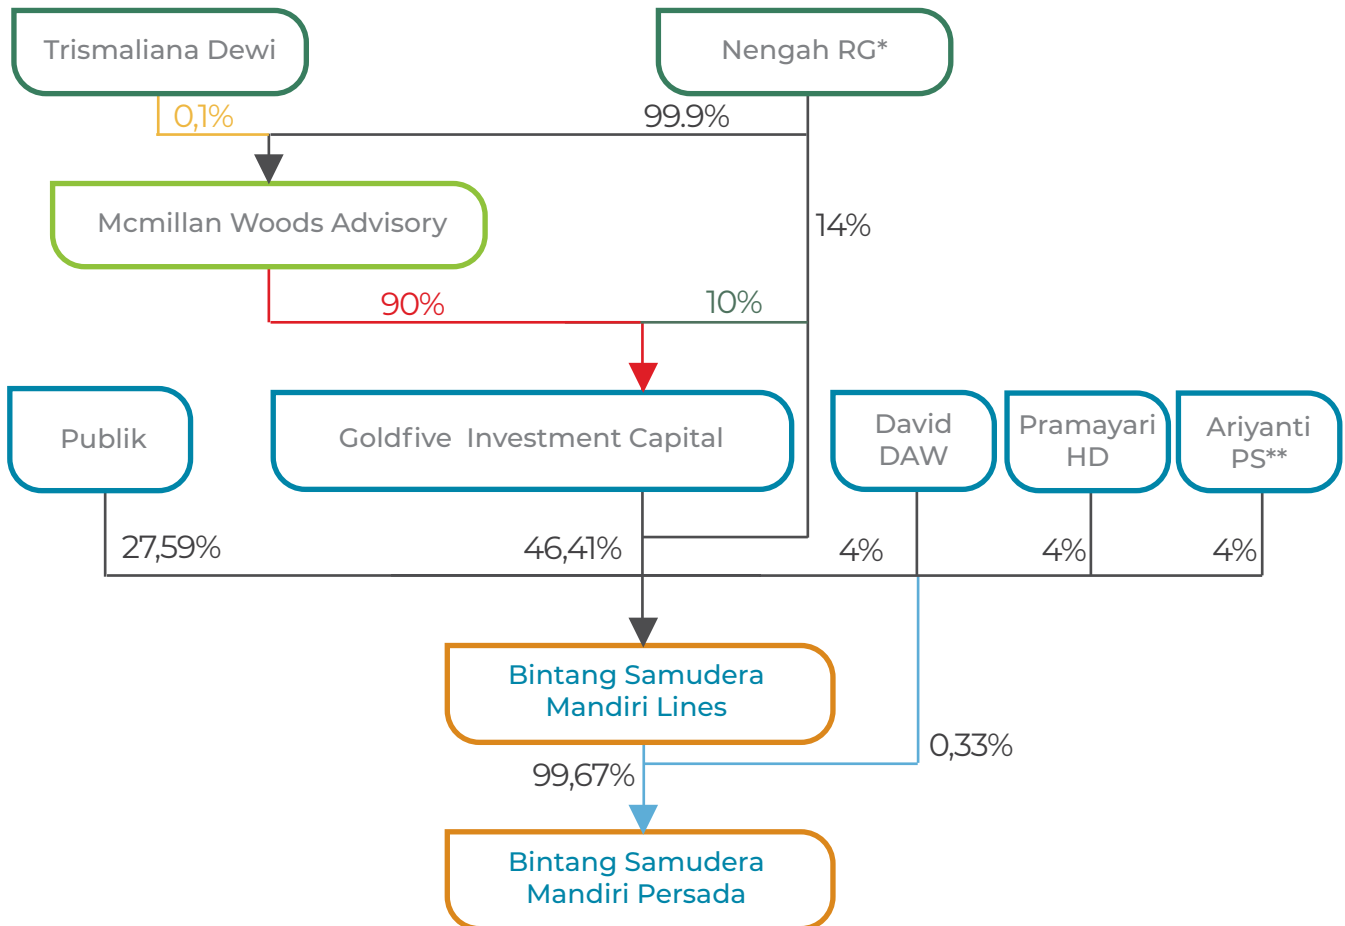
Trismaliana Dewi

Nengah RG*

0,1%

99.9%

Mcmillan Woods Advisory

14%

90%

10%

Publik

Goldfive Investment Capital

David DAW

Pramayari HD

Ariyanti PS**

27,59%

46,41%

4%

4%

4%

Bintang Samudera Mandiri Lines

0,33%

99,67%

Bintang Samudera Mandiri Persada